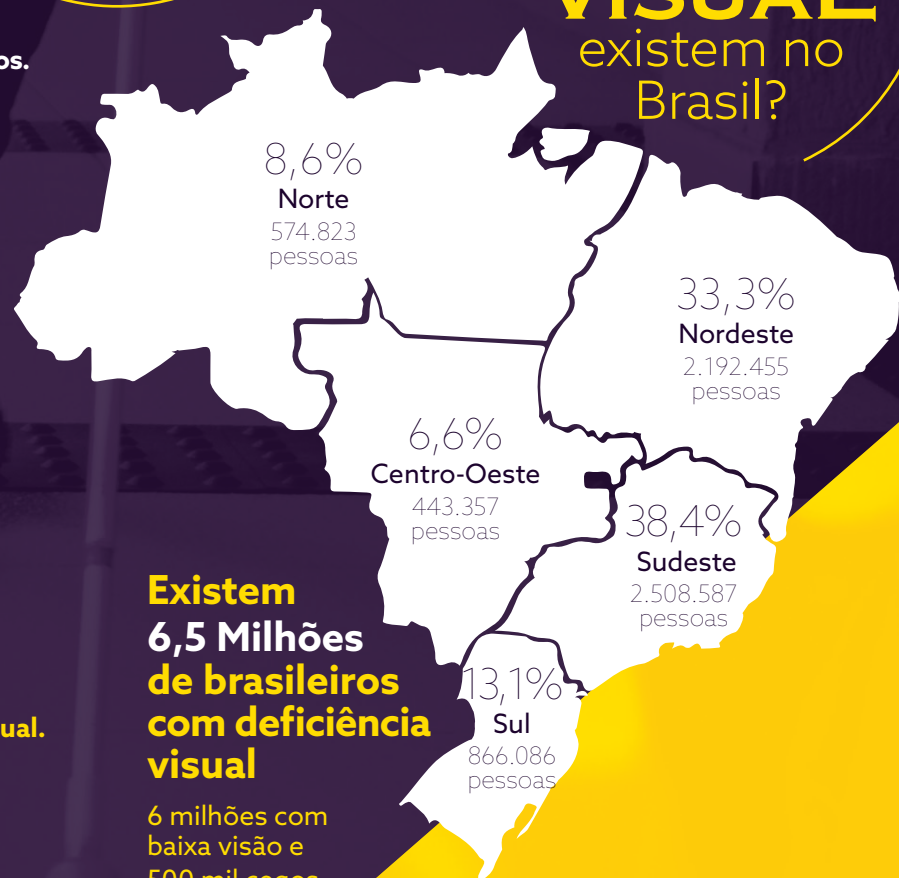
os.

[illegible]
existem no
Brasil?

8,6%
Norte
574.823
pessoas

33,3%
Nordeste
2.192.455
pessoas

6,6%
Centro-Oeste
443.357
pessoas

38,4%
Sudeste
2.508.587
pessoas

13,1%
Sul
866.086
pessoas

ual.

Existem
6,5 Milhões
de brasileiros
com deficiência
visual

6 milhões com
baixa visão e
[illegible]